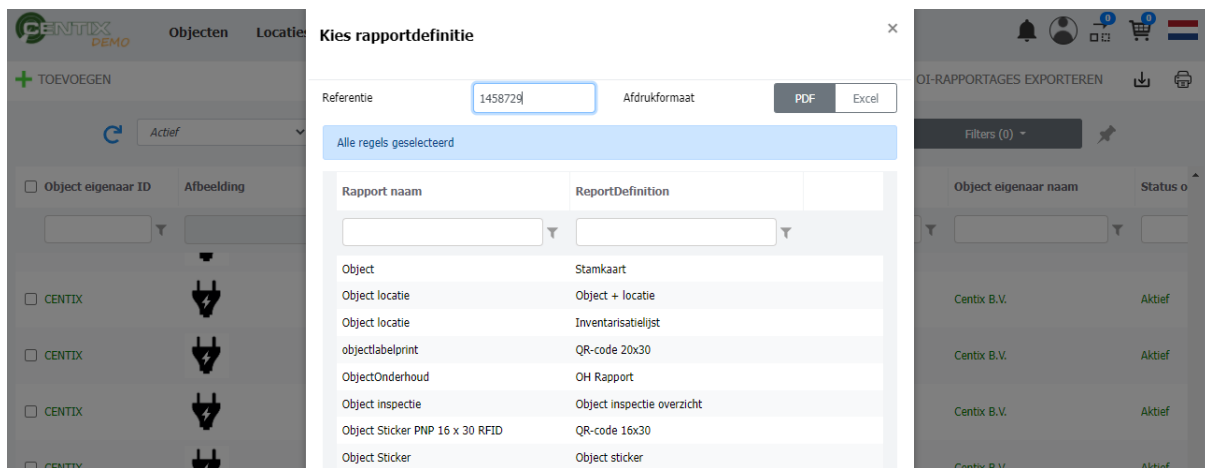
CENTIX DEMO
Objecten
Locaties
TOEVOEGEN
Actief
Object eigenaar ID
Afbeelding
CENTIX
CENTIX
CENTIX
CENTIX

Kies rapportdefinitie
×
Referentie
1458729
Afdrukformaat
PDF
Excel
Alle regels geselecteerd

| Rapport naam | ReportDefinition |
|---|---|
| Object | Stamkaart |
| Object locatie | Object + locatie |
| Object locatie | Inventarisatielijst |
| objectlabelprint | QR-code 20x30 |
| ObjectOnderhoud | OH Rapport |
| Object inspectie | Object inspectie overzicht |
| Object Sticker PNP 16 x 30 RFID | QR-code 16x30 |
| Object Sticker | Object sticker |

0
0
OI-RAPPORTAGES EXPORTEREN
Filters (0)
Object eigenaar naam
Status o
Centix B.V.
Aktief
Centix B.V.
Aktief
Centix B.V.
Aktief
Centix B.V.
Aktief